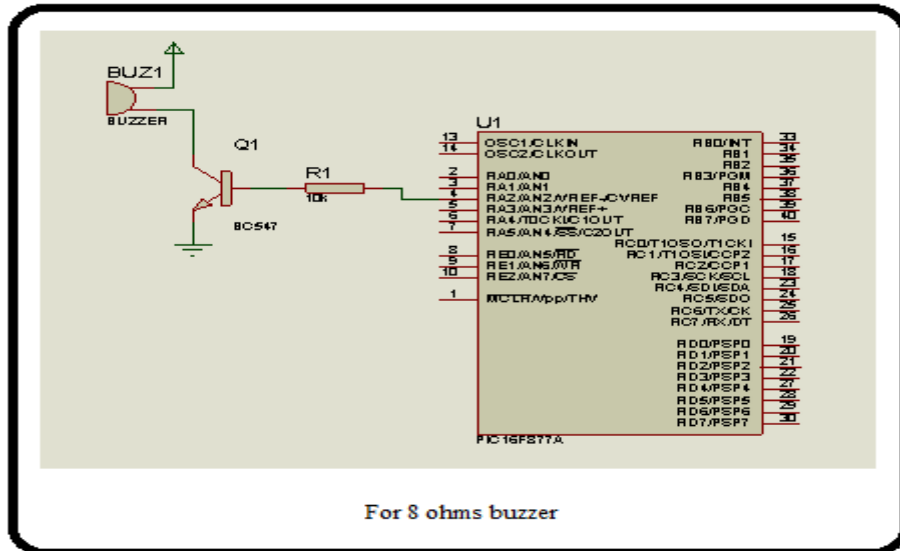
BUZ1

BUZZER

Q1

R1

10k

BC547

U1

13 OSC1/CLKIN
14 OSC2/CLKOUT

2 RA0/AN0
3 RA1/AN1
4 RA2/AN2/VREF-/CVREF
5 RA3/AN3/VREF+
6 RA4/T0CKI/C1OUT
7 RA5/AN4/$\overline{SS}$/C2OUT

8 RE0/AN5/$\overline{RD}$
9 RE1/AN6/$\overline{WR}$
10 RE2/AN7/$\overline{CS}$

1 MCLR/Vpp/THV

RB0/INT 33
RB1 34
RB2 35
RB3/PGM 36
RB4 37
RB5 38
RB6/PGC 39
RB7/PGD 40

RC0/T1OSO/T1CKI 15
RC1/T1OSI/CCP2 16
RC2/CCP1 17
RC3/SCK/SCL 18
RC4/SDI/SDA 23
RC5/SDO 24
RC6/TX/CK 25
RC7/RX/DT 26

RD0/PSP0 19
RD1/PSP1 20
RD2/PSP2 21
RD3/PSP3 22
RD4/PSP4 27
RD5/PSP5 28
RD6/PSP6 29
RD7/PSP7 30

PIC16F877A

For 8 ohms buzzer